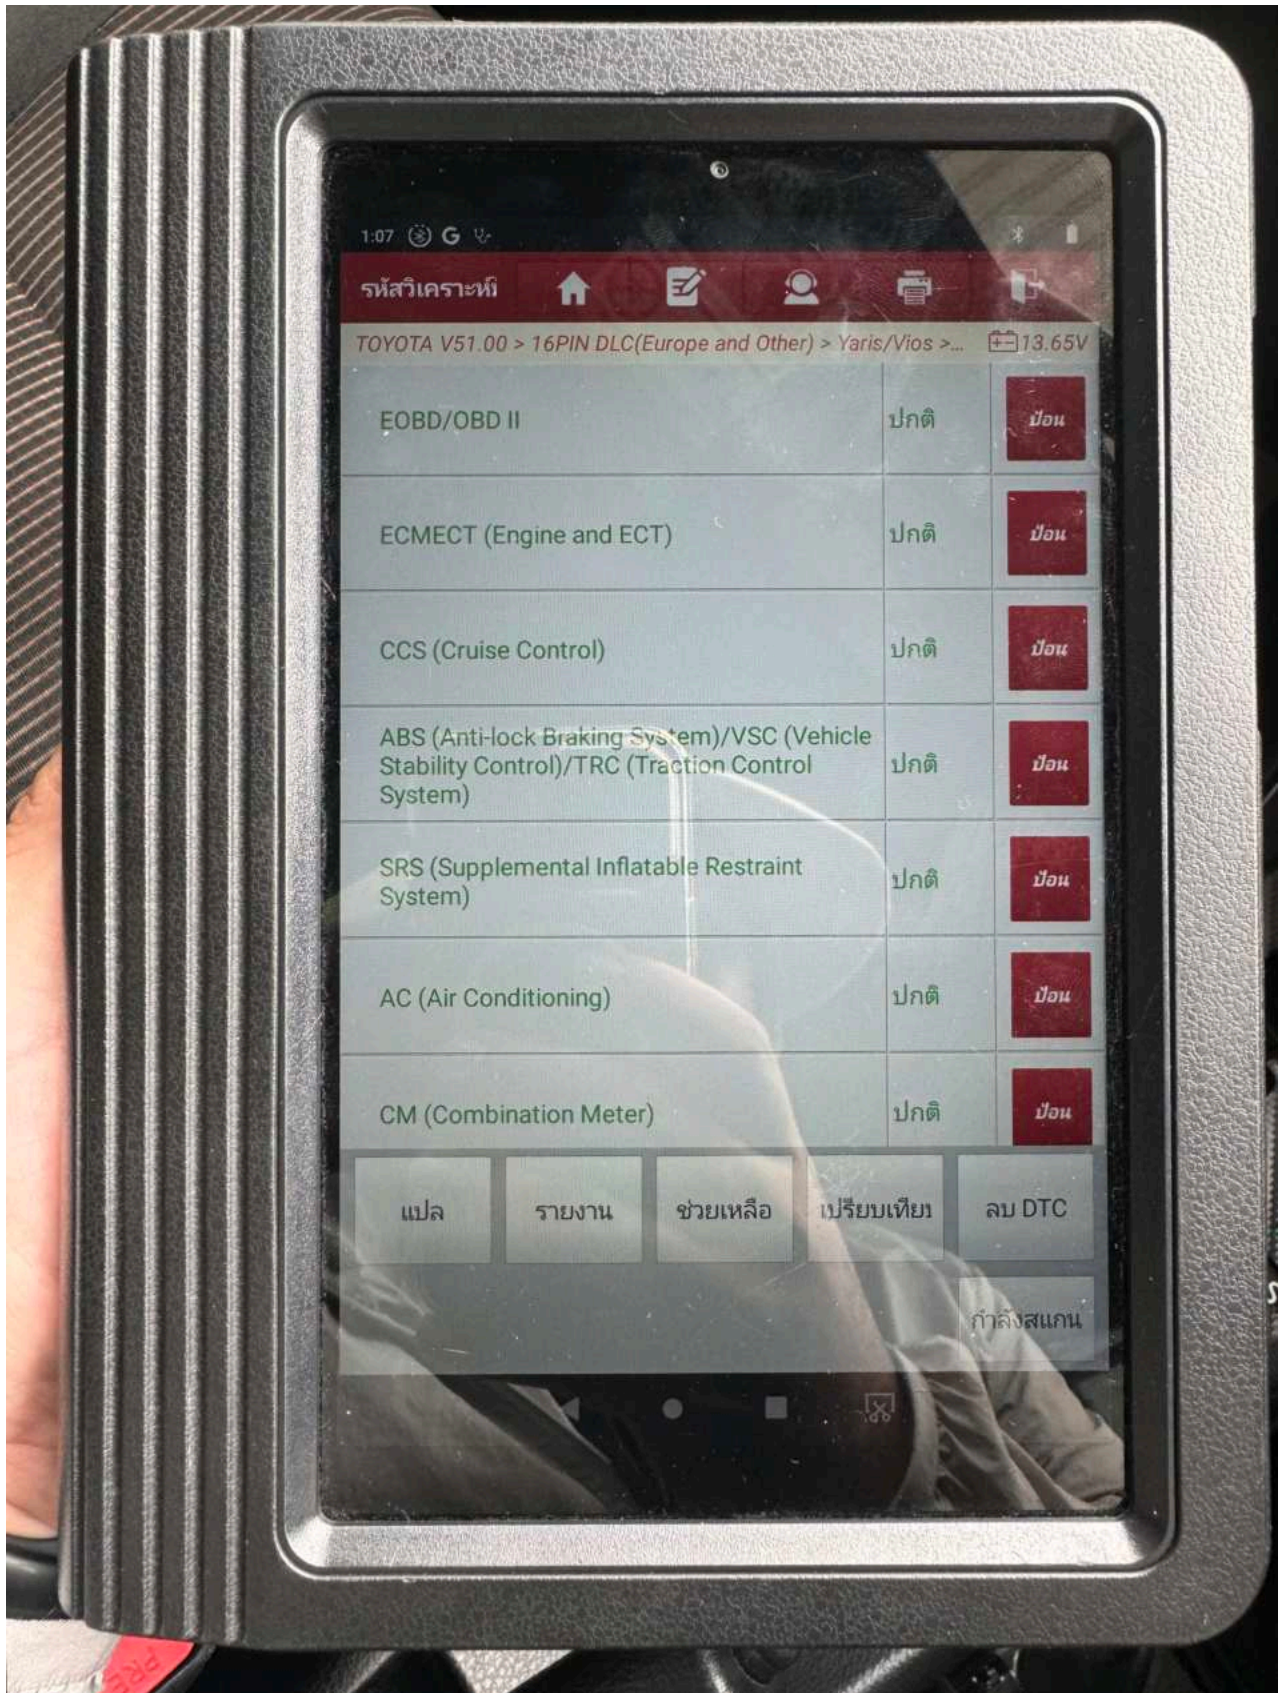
1:07

รหัสวิเคราะห์

TOYOTA V51.00 > 16PIN DLC(Europe and Other) > Yaris/Vios >... 13.65V

| | | |
|---|---|---|
| EOBD/OBD II | ปกติ | ป้อน |
| ECMECT (Engine and ECT) | ปกติ | ป้อน |
| CCS (Cruise Control) | ปกติ | ป้อน |
| ABS (Anti-lock Braking System)/VSC (Vehicle Stability Control)/TRC (Traction Control System) | ปกติ | ป้อน |
| SRS (Supplemental Inflatable Restraint System) | ปกติ | ป้อน |
| AC (Air Conditioning) | ปกติ | ป้อน |
| CM (Combination Meter) | ปกติ | ป้อน |

แปล รายงาน ช่วยเหลือ เปรียบเทียบ ลบ DTC

กำลังสแกน